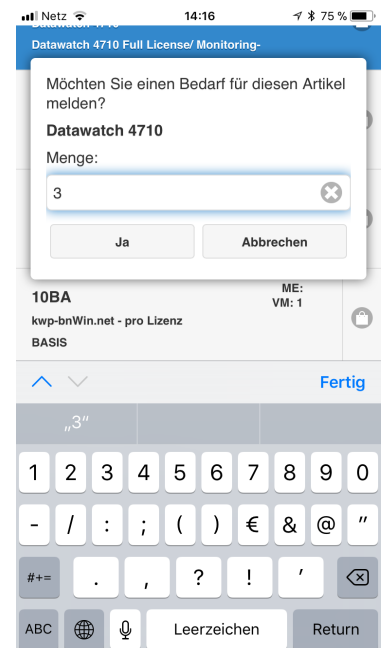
Netz 14:16 75 %

Datawatch 4710 Full License/ Monitoring-

Möchten Sie einen Bedarf für diesen Artikel melden?

Datawatch 4710

Menge:

3

Ja

Abbrechen

10BA

ME:
VM: 1

kwp-bnWin.net - pro Lizenz

BASIS

Fertig

„3"

1 2 3 4 5 6 7 8 9 0

- / : ; ( ) € & @ "

#+= . , ? ! '

ABC Leerzeichen Return